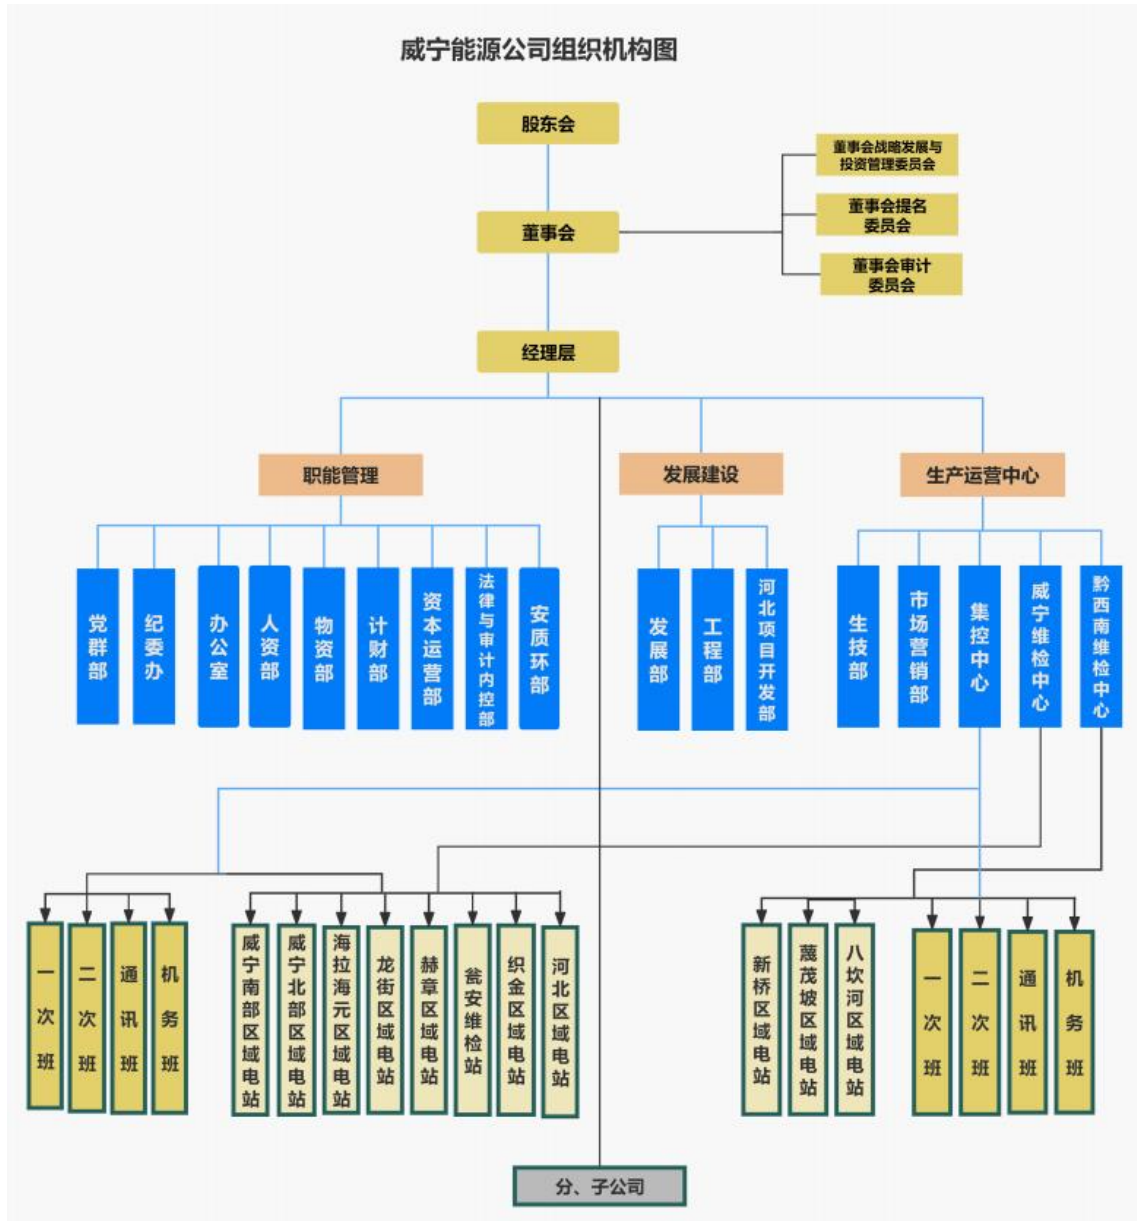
威宁能源公司组织机构图

股东会

董事会

董事会战略发展与投资管理委员会

董事会提名委员会

董事会审计委员会

经理层

职能管理

发展建设

生产运营中心

党群部

纪委办

办公室

人资部

物资部

计财部

资本运营部

法律与审计内控部

安质环部

发展部

工程部

河北项目开发部

生技部

市场营销部

集控中心

威宁维检中心

黔西南维检中心

一次班

二次班

通讯班

机务班

威宁南部区域电站

威宁北部区域电站

海拉海元区域电站

龙街区域电站

赫章区域电站

瓮安维检站

织金区域电站

河北区域电站

新桥区域电站

蔑茂坡区域电站

八坎河区域电站

一次班

二次班

通讯班

机务班

分、子公司